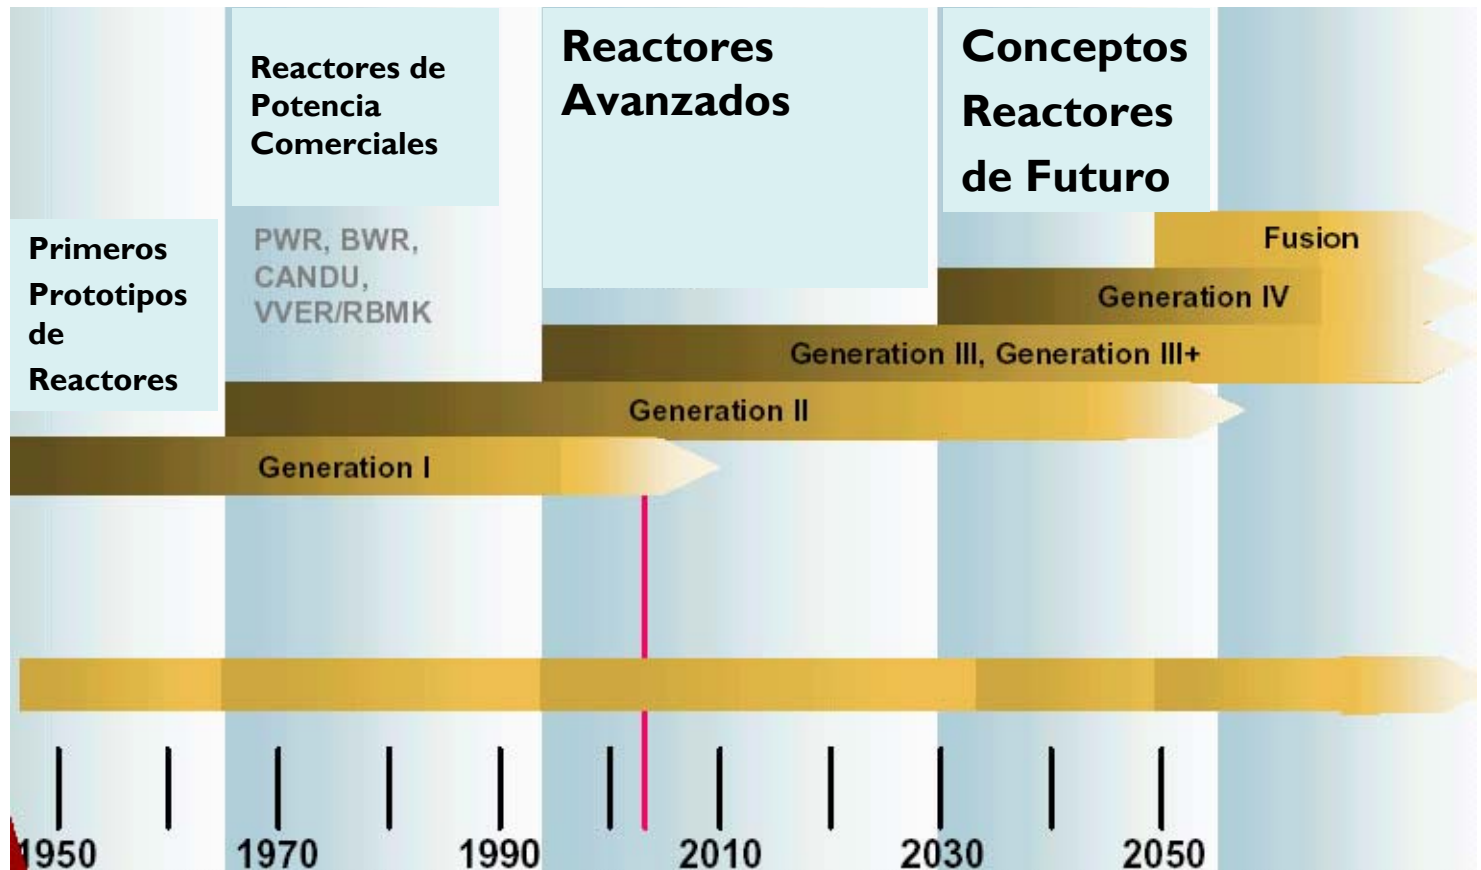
Primeros Prototipos de Reactores

Reactores de Potencia Comerciales

PWR, BWR, CANDU, VVER/RBMK

Reactores Avanzados

Conceptos Reactores de Futuro

Fusion

Generation IV

Generation III, Generation III+

Generation II

Generation I

1950

1970

1990

2010

2030

2050